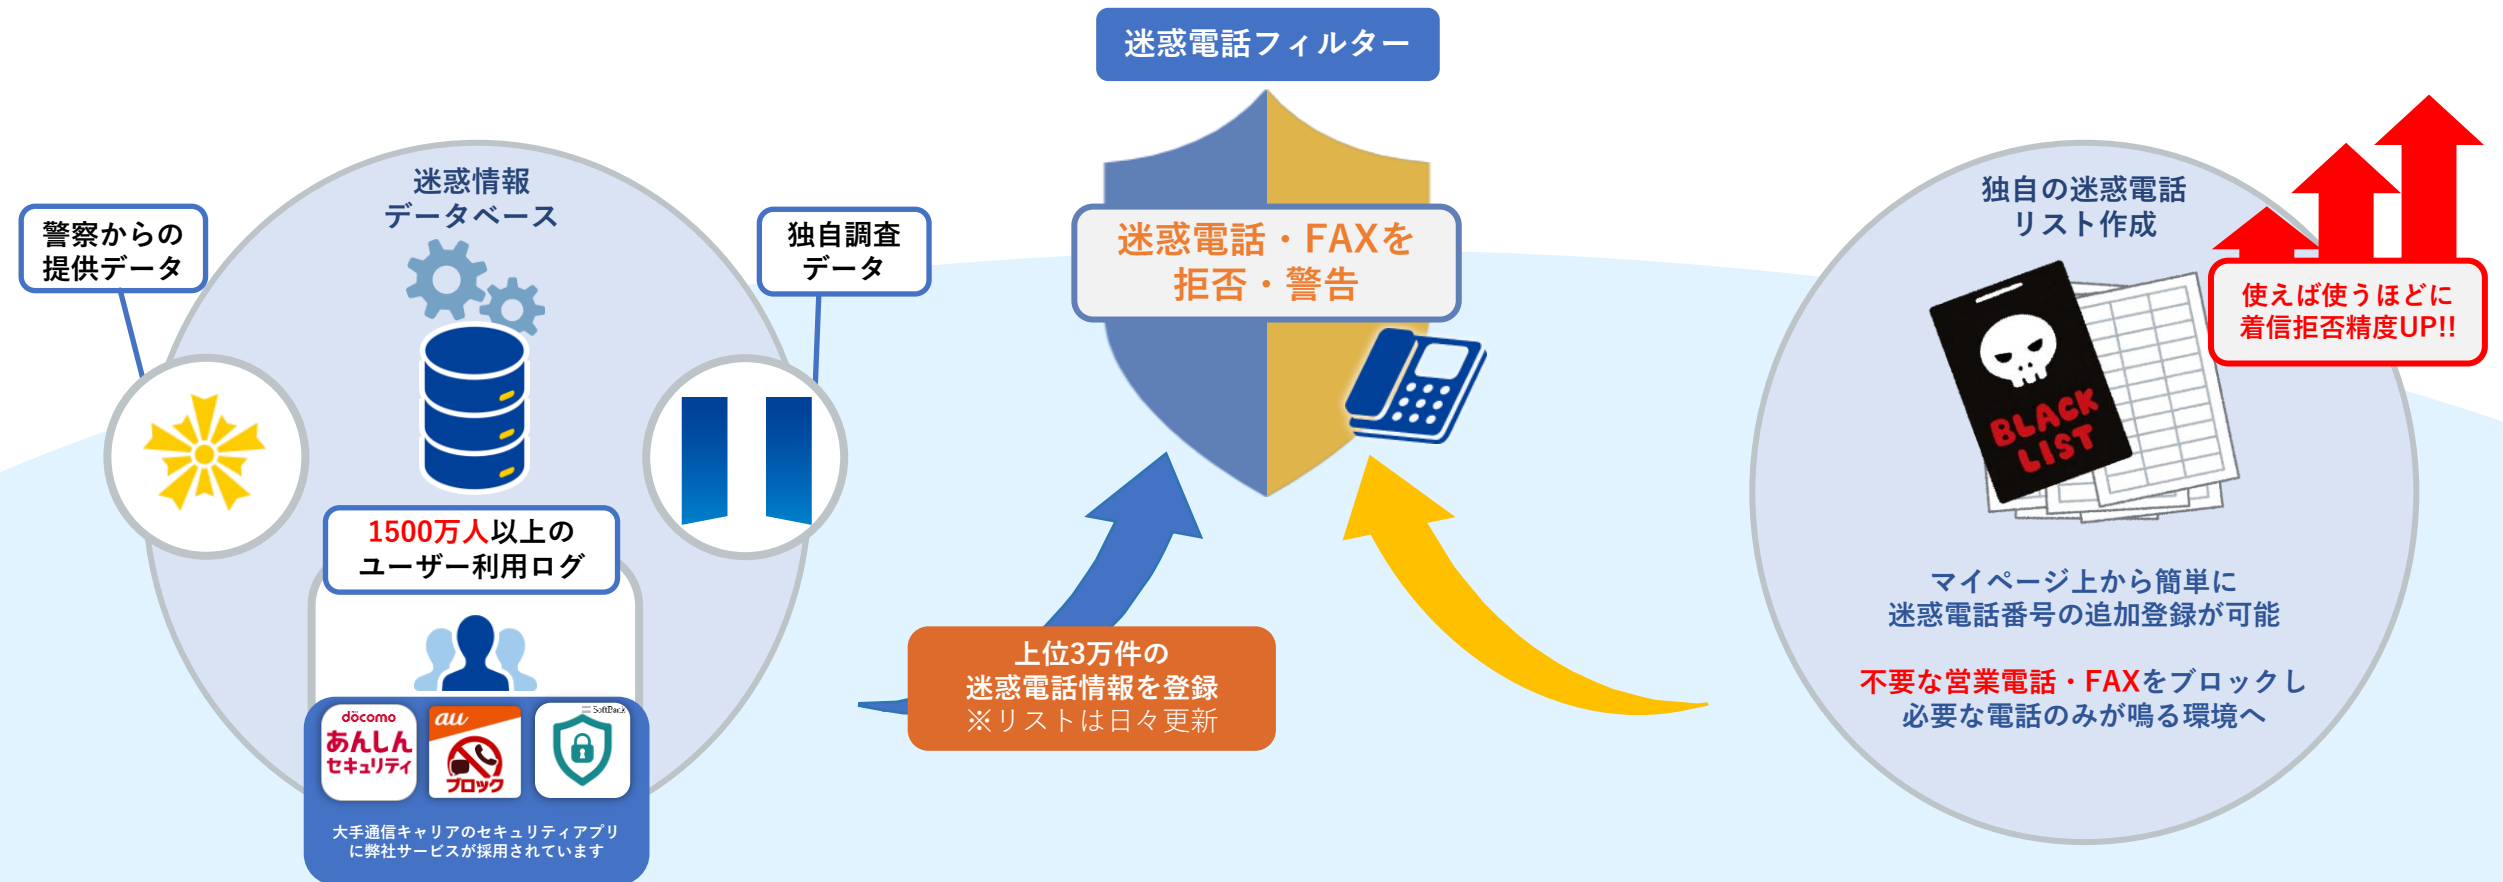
迷惑電話フィルター

迷惑電話・FAXを
拒否・警告

警察からの
提供データ

迷惑情報
データベース

独自調査
データ

1500万人以上の
ユーザー利用ログ

docomo
あんしん
セキュリティ

au
ブロック

SoftBank

大手通信キャリアのセキュリティアプリ
に弊社サービスが採用されています

上位3万件の
迷惑電話情報を登録
※リストは日々更新

独自の迷惑電話
リスト作成

使えば使うほどに
着信拒否精度UP!!

BLACK
LIST

マイページ上から簡単に
迷惑電話番号の追加登録が可能

不要な営業電話・FAXをブロックし
必要な電話のみが鳴る環境へ